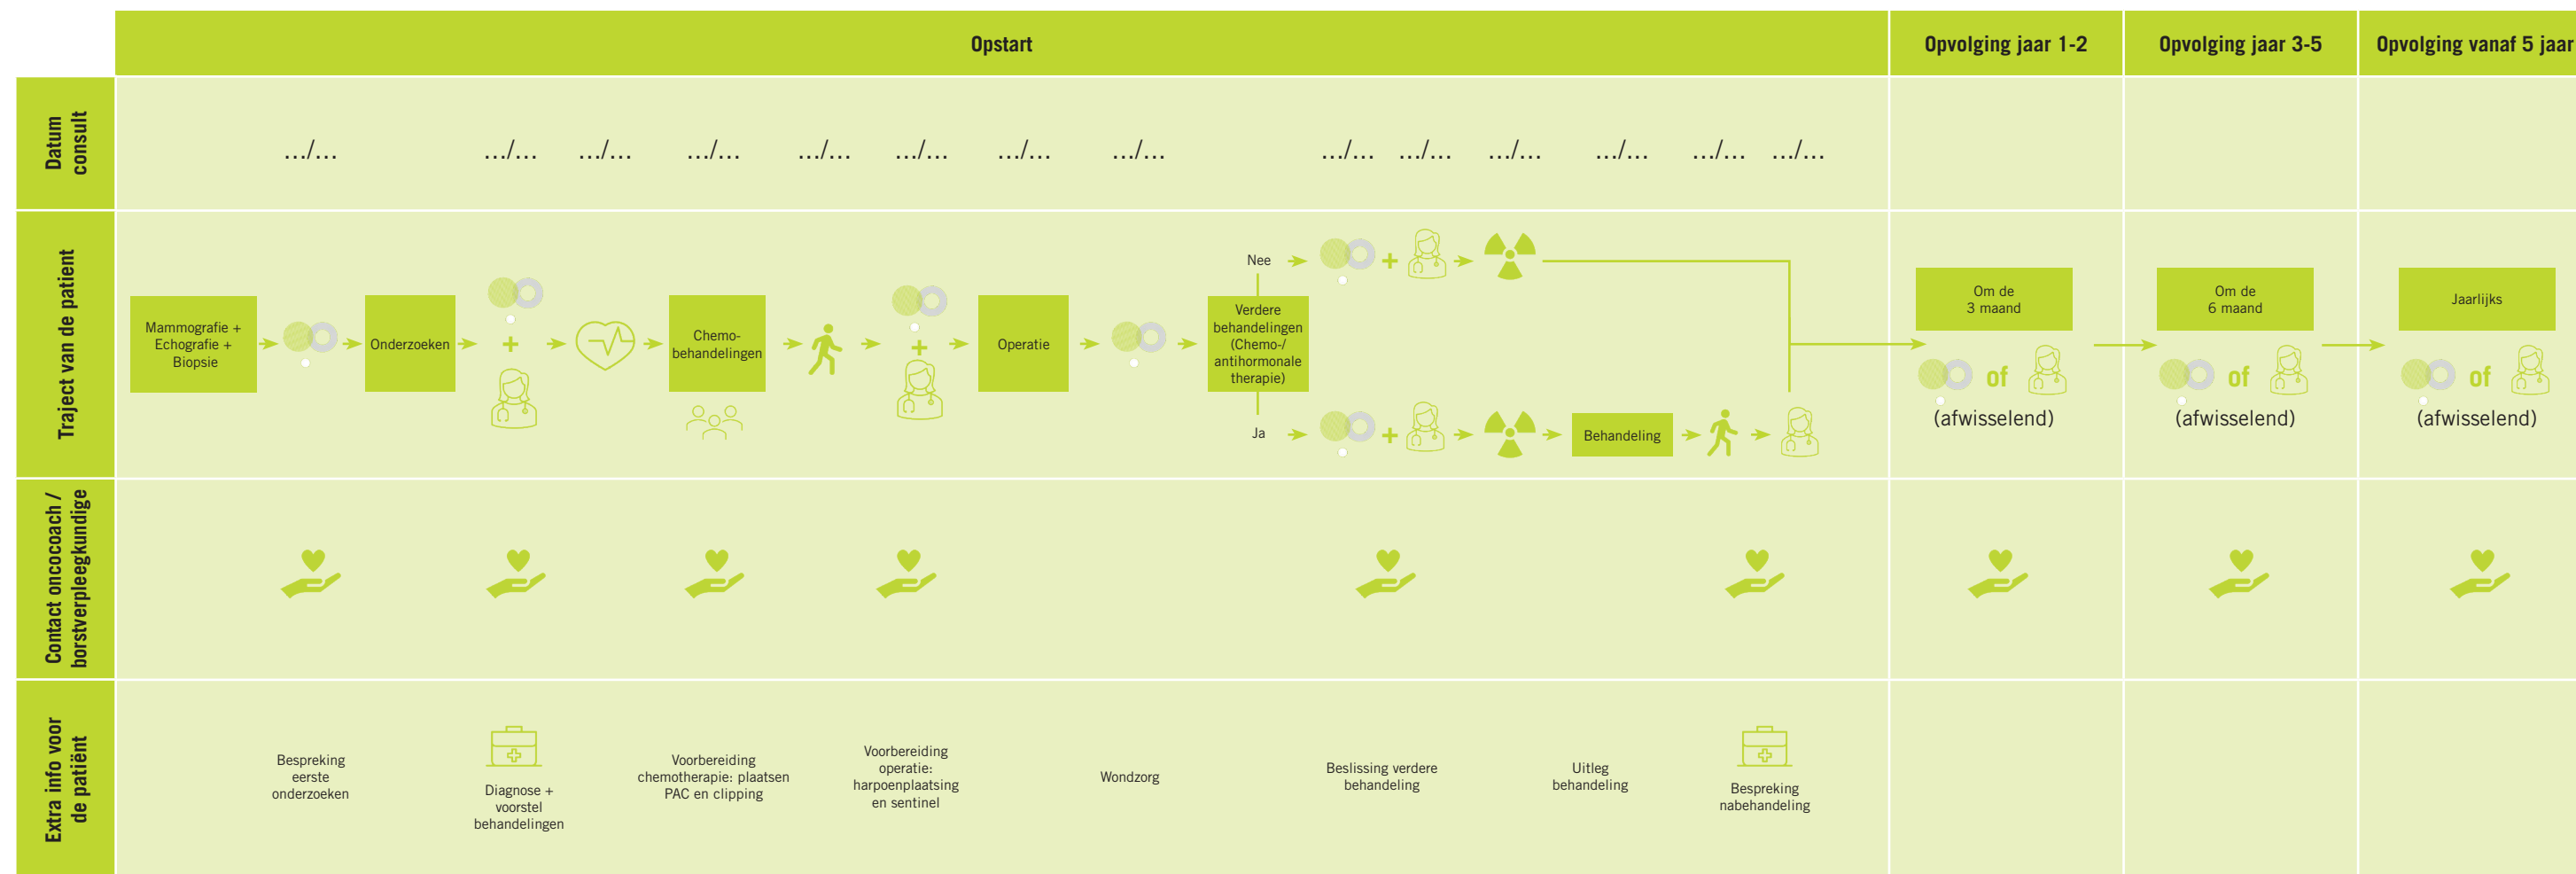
Opstart

Opvolging jaar 1-2

Opvolging jaar 3-5

Opvolging vanaf 5 jaar

Datum consult

.../... .../... .../... .../... .../... .../... .../... .../... .../... .../... .../... .../... .../... .../...

Traject van de patient

Mammografie + Echografie + Biopsie

Onderzoeken

+

Chemo-behandelingen

+

Operatie

Nee

+

Verdere behandelingen (Chemo-/ antihormonale therapie)

Ja

+

Behandeling

Om de 3 maand

of

(afwisselend)

Om de 6 maand

of

(afwisselend)

Jaarlijks

of

(afwisselend)

Contact oncocoach / borstverpleegkundige

Extra info voor de patiënt

Bespreking eerste onderzoeken

Diagnose + voorstel behandelingen

Voorbereiding chemotherapie: plaatsen PAC en clipping

Voorbereiding operatie: harpoenplaatsing en sentinel

Wondzorg

Beslissing verdere behandeling

Uitleg behandeling

Bespreking nabehandeling